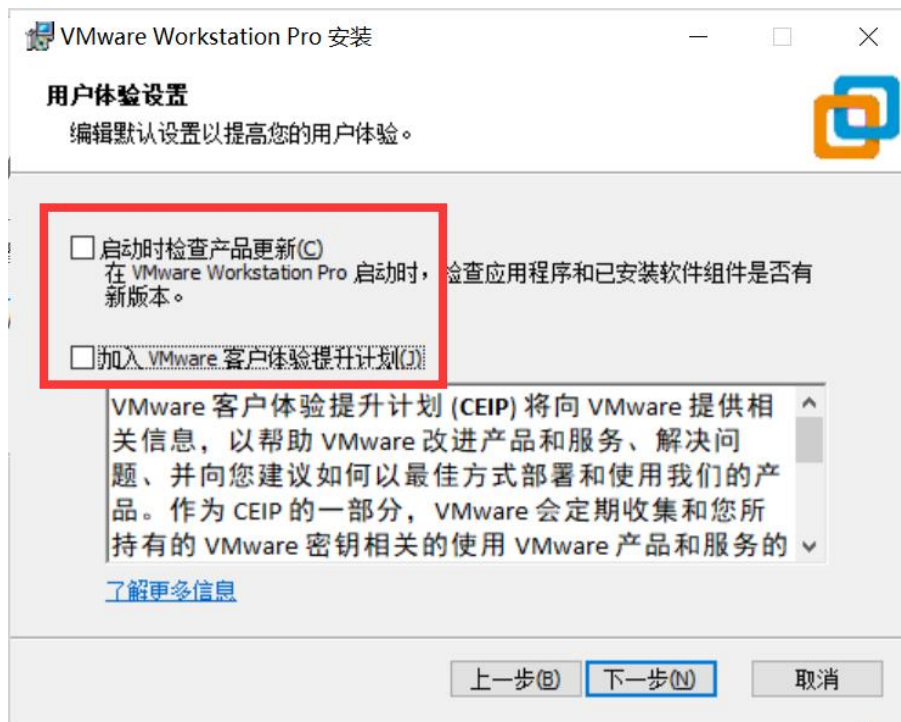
VMware Workstation Pro 安装

用户体验设置

编辑默认设置以提高您的用户体验。

启动时检查产品更新(C)

在 VMware Workstation Pro 启动时，检查应用程序和已安装软件组件是否有新版本。

加入 VMware 客户体验提升计划(J)

VMware 客户体验提升计划 (CEIP) 将向 VMware 提供相关信息，以帮助 VMware 改进产品和服务、解决问题、并向您建议如何以最佳方式部署和使用我们的产品。作为 CEIP 的一部分，VMware 会定期收集和您所持有的 VMware 密钥相关的使用 VMware 产品和服务的

了解更多信息

上一步(B) 下一步(N) 取消